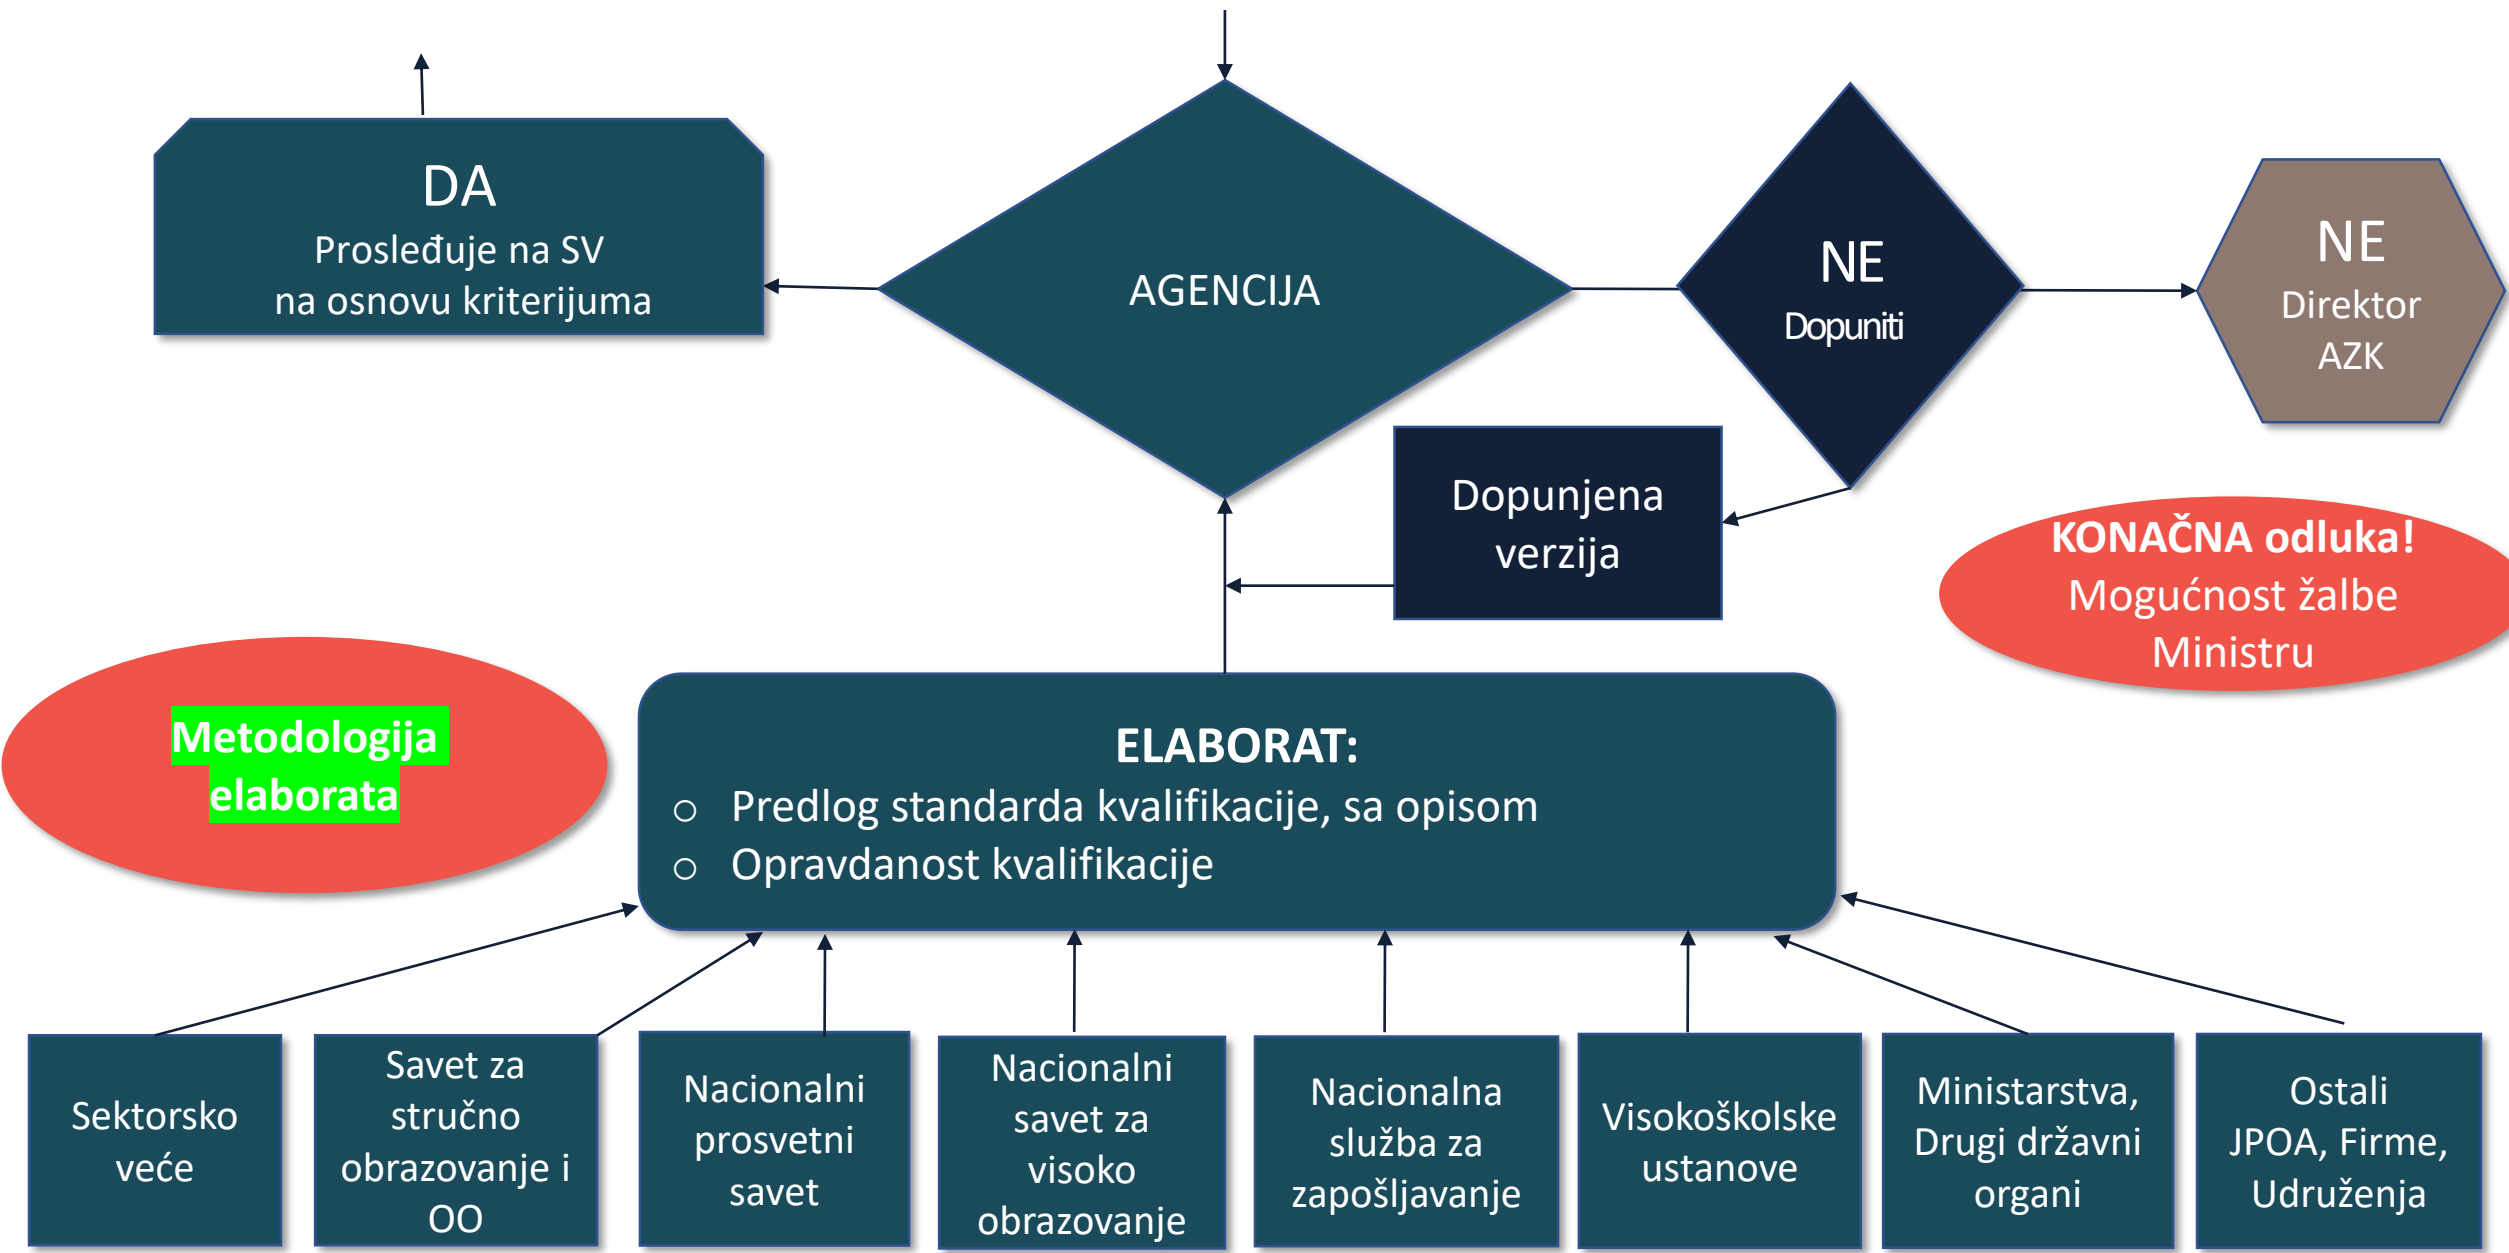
DA
Prosleđuje na SV
na osnovu kriterijuma

AGENCIJA

NE
Dopuniti

NE
Direktor
AZK

Dopunjena
verzija

KONAČNA odluka!
Mogućnost žalbe
Ministru

Metodologija
elaborata

ELABORAT:
○ Predlog standarda kvalifikacije, sa opisom
○ Opravdanost kvalifikacije

Sektorsko veće

Savet za stručno obrazovanje i OO

Nacionalni prosvetni savet

Nacionalni savet za visoko obrazovanje

Nacionalna služba za zapošljavanje

Visokoškolske ustanove

Ministarstva, Drugi državni organi

Ostali JPOA, Firme, Udruženja